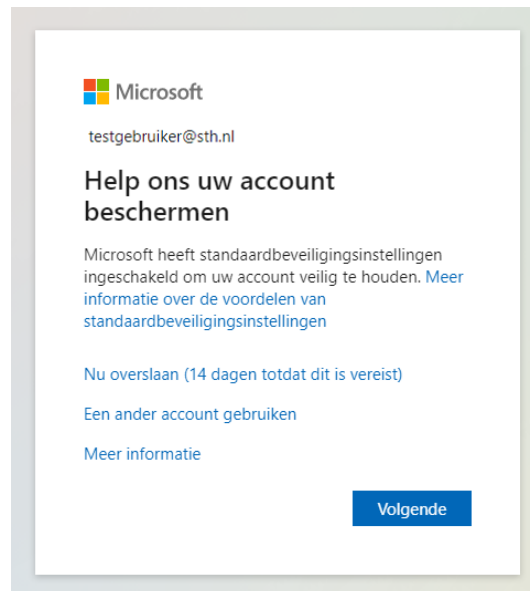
Microsoft

testgebruiker@sth.nl

Help ons uw account beschermen

Microsoft heeft standaardbeveiligingsinstellingen ingeschakeld om uw account veilig te houden. Meer informatie over de voordelen van standaardbeveiligingsinstellingen

Nu overslaan (14 dagen totdat dit is vereist)

Een ander account gebruiken

Meer informatie

Volgende